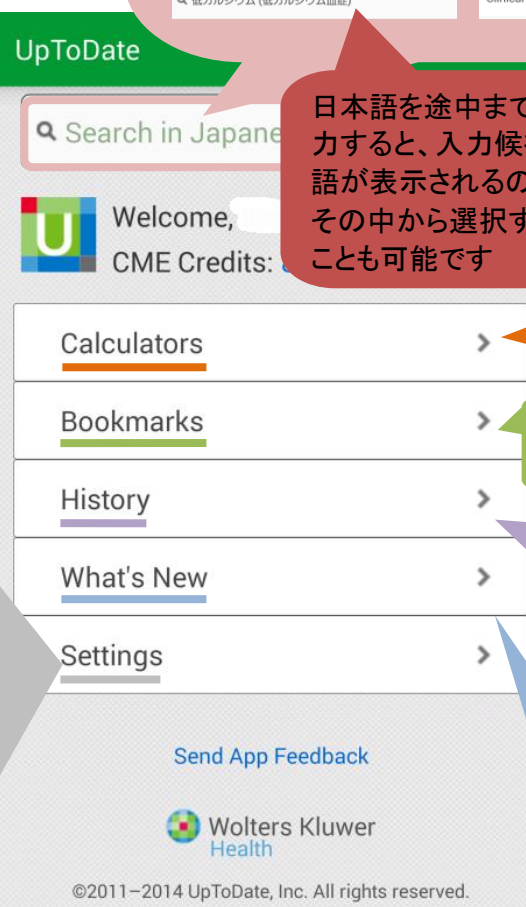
低カルシウム (低カルシウム血症)

UpToDate

Search in Japane

日本語を途中まで
力すると、入力候
語が表示されるの
その中から選択す
ことも可能です

Welcome,
CME Credits:

Calculators
Bookmarks
History
What's New
Settings

Send App Feedback

Wolters Kluwer
Health

©2011–2014 UpToDate, Inc. All rights reserved.